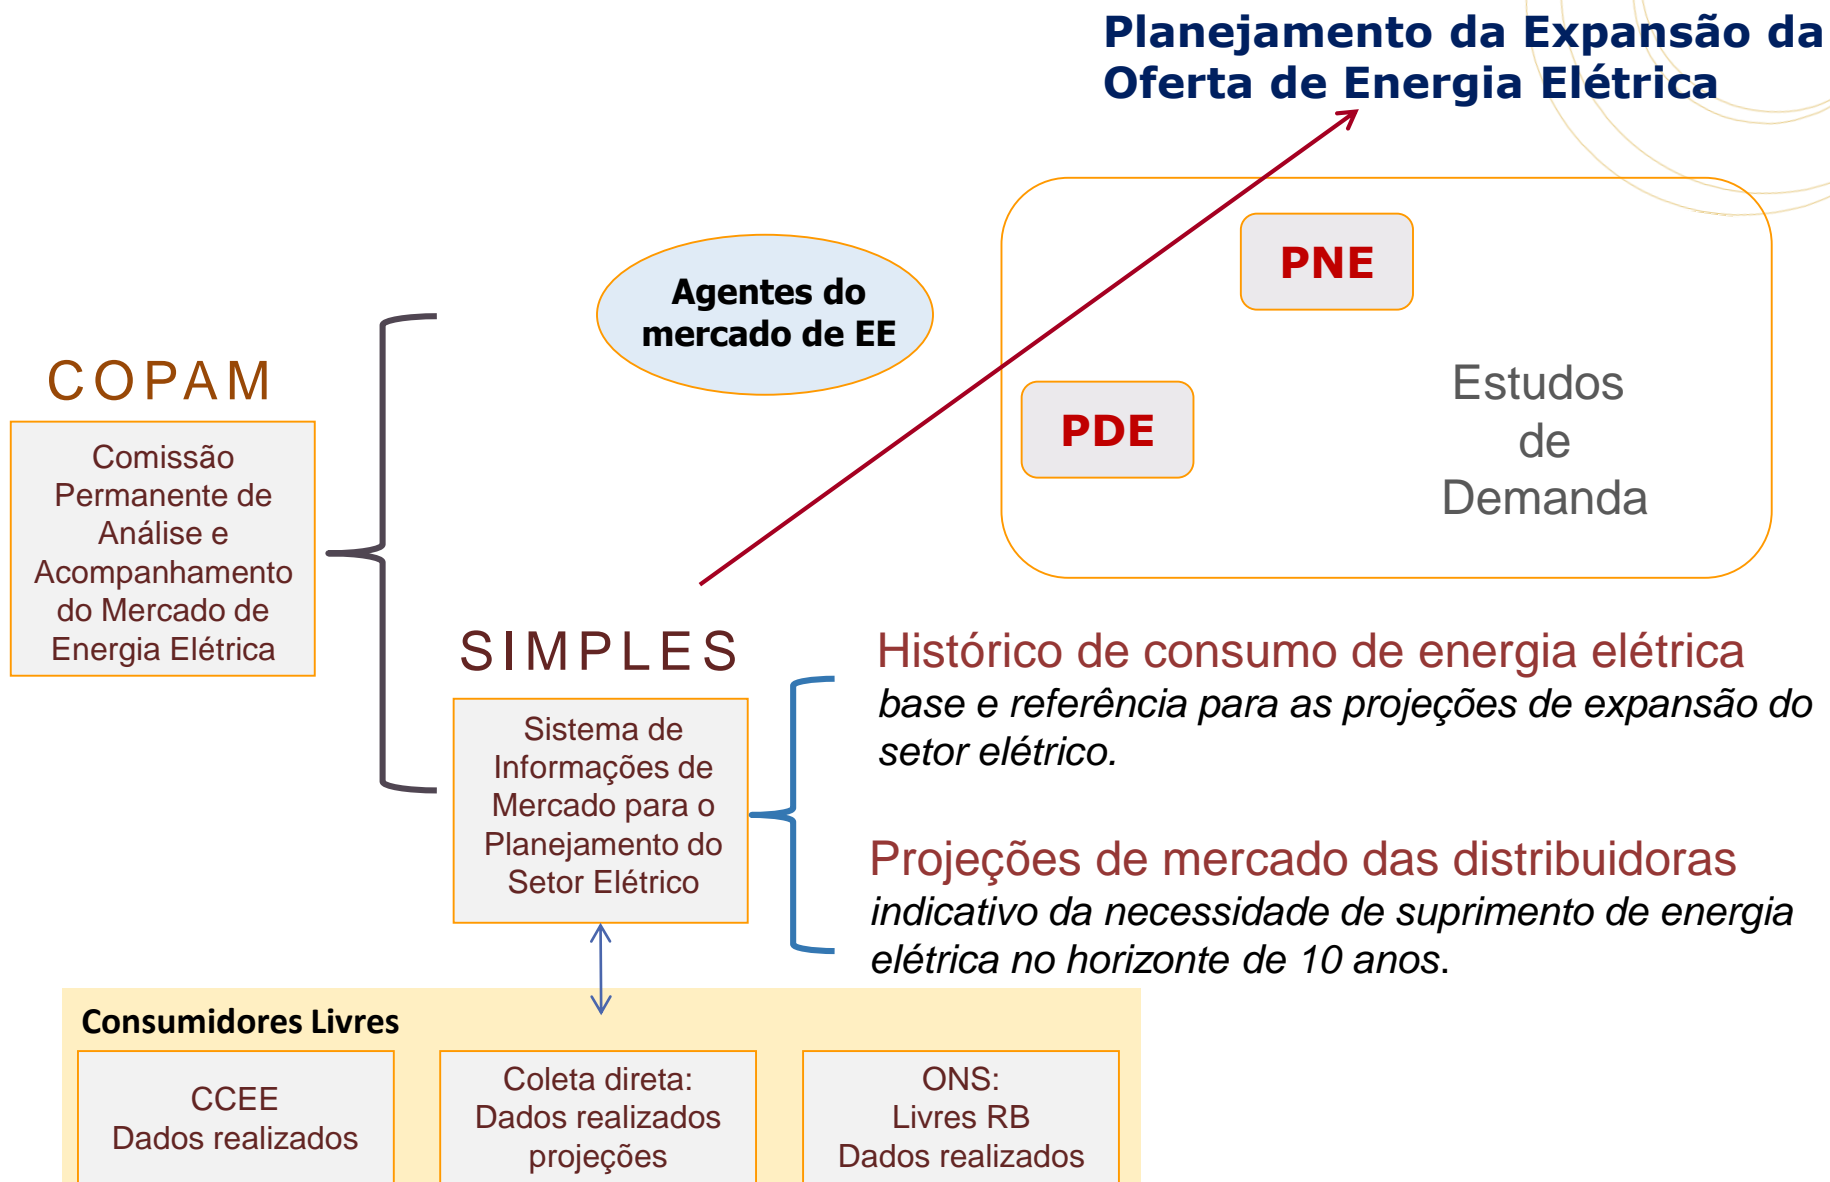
Planejamento da Expansão da Oferta de Energia Elétrica

PNE

PDE

Estudos de Demanda

Agentes do mercado de EE

COPAM

Comissão Permanente de Análise e Acompanhamento do Mercado de Energia Elétrica

SIMPLES

Sistema de Informações de Mercado para o Planejamento do Setor Elétrico

Histórico de consumo de energia elétrica
*base e referência para as projeções de expansão do setor elétrico.*

Projeções de mercado das distribuidoras
*indicativo da necessidade de suprimento de energia elétrica no horizonte de 10 anos.*

Consumidores Livres

CCEE
Dados realizados

Coleta direta:
Dados realizados
projeções

ONS:
Livres RB
Dados realizados